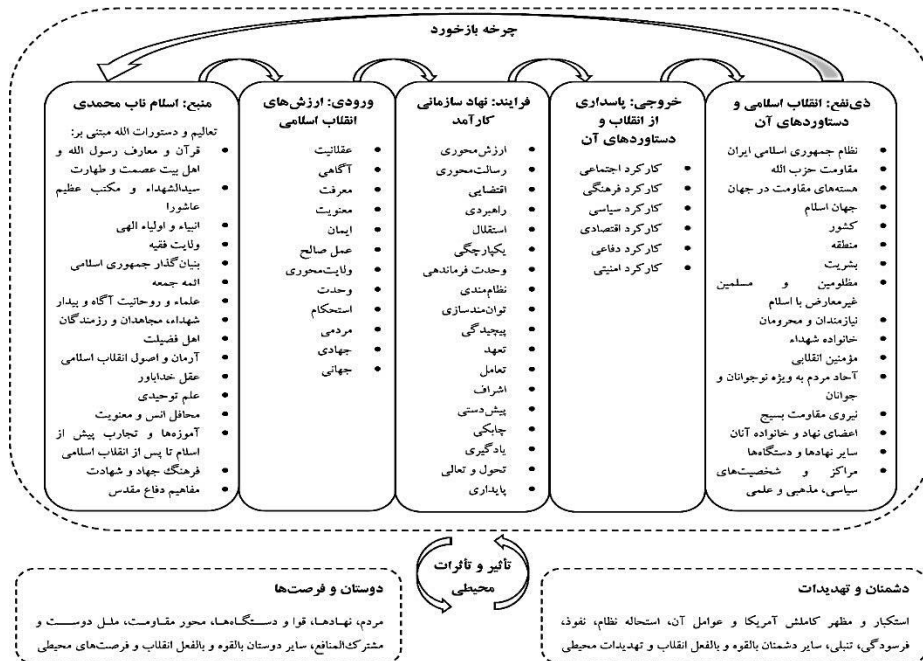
چرخه بازخورد

ذی‌نفع: انقلاب اسلامی و دستاوردهای آن

- نظام جمهوری اسلامی ایران
- مقاومت حزب الله
- هسته‌های مقاومت در جهان
- جهان اسلام
- کشور
- منطقه
- بشریت
- مظلومین و مسلمین غیرمعارض با اسلام
- نیازمندان و محرومان
- خانواده شهداء
- مؤمنین انقلابی
- آحاد مردم به ویژه نوجوانان و جوانان
- نیروی مقاومت بسیج
- اعضای نهاد و خانواده آنان
- سایر نهادها و دستگاه‌ها
- مراکز و شخصیت‌های سیاسی، مذهبی و علمی

خروجی: پاسداری از انقلاب و دستاوردهای آن

- کارکرد اجتماعی
- کارکرد فرهنگی
- کارکرد سیاسی
- کارکرد اقتصادی
- کارکرد دفاعی
- کارکرد امنیتی

فرایند: نهاد سازمانی کارآمد

- ارزش‌محوری
- رسالت‌محوری
- اقتضایی
- راهبردی
- استقلال
- یکپارچگی
- وحدت فرماندهی
- نظام‌مندی
- توان‌مندسازی
- پیچیدگی
- تعهد
- تعامل
- اشراف
- پیش‌دستی
- چابکی
- یادگیری
- تحول و تعالی
- پایداری

ورودی: ارزش‌های انقلاب اسلامی

- عقلانیت
- آگاهی
- معرفت
- معنویت
- ایمان
- عمل صالح
- ولایت‌محوری
- وحدت
- استحکام
- مردمی
- جهادی
- جهانی

منبع: اسلام ناب محمدی

تعالیم و دستورات الله مبتنی بر:
- قرآن و معارف رسول الله و اهل بیت عصمت و طهارت
- سیدالشهداء و مکتب عظیم عاشورا
- انبیاء و اولیاء الهی
- ولایت فقیه
- بنیان‌گذار جمهوری اسلامی
- ائمه جمعه
- علماء و روحانیت آگاه و بیدار
- شهداء، مجاهدان و رزمندگان
- اهل فضیلت
- آرمان و اصول انقلاب اسلامی
- عقل خداباور
- علم توحیدی
- محافل انس و معنویت
- آموزه‌ها و تجارب پیش از اسلام تا پس از انقلاب اسلامی
- فرهنگ جهاد و شهادت
- مفاهیم دفاع مقدس

تأثیر و تأثرات محیطی

دوستان و فرصت‌ها

مردم، نهادها، قوا و دستگاه‌ها، محور مقاومت، ملل دوست و مشترک‌المنافع، سایر دوستان بالقوه و بالفعل انقلاب و فرصت‌های محیطی

دشمنان و تهدیدات

استکبار و مظهر کاملش آمریکا و عوامل آن، استحاله نظام، نفوذ، فرسودگی، تنبلی، سایر دشمنان بالقوه و بالفعل انقلاب و تهدیدات محیطی